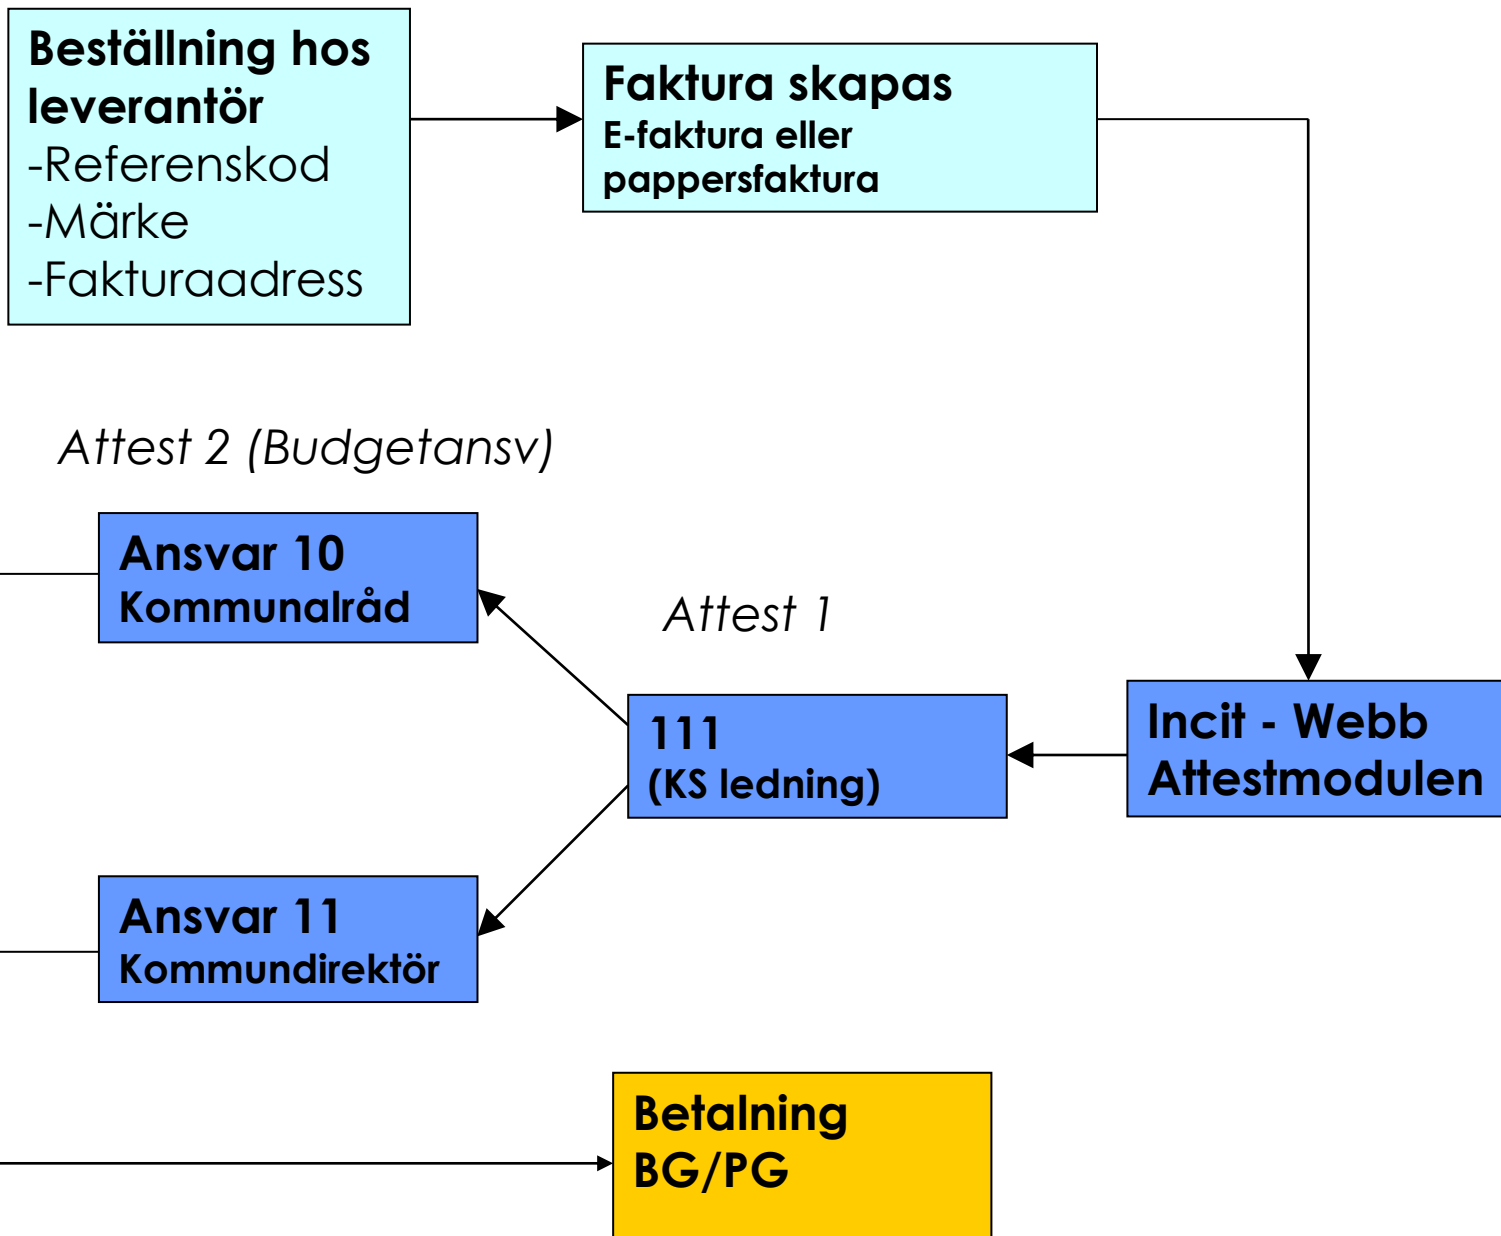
Beställning hos leverantör
-Referenskod
-Märke
-Fakturaadress

Faktura skapas
E-faktura eller pappersfaktura

Attest 2 (Budgetansv)

Ansvar 10
Kommunalråd

Attest 1

111
(KS ledning)

Incit - Webb
Attestmodulen

Ansvar 11
Kommundirektör

Betalning
BG/PG